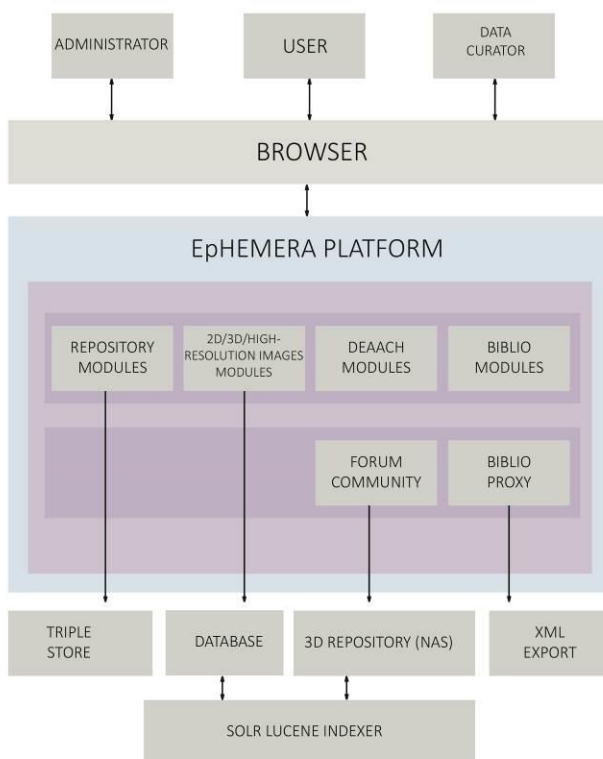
ADMINISTRATOR

USER

DATA CURATOR

BROWSER

EpHEMERA PLATFORM

REPOSITORY MODULES

2D/3D/HIGH-RESOLUTION IMAGES MODULES

DEAACH MODULES

BIBLIO MODULES

FORUM COMMUNITY

BIBLIO PROXY

TRIPLE STORE

DATABASE

3D REPOSITORY (NAS)

XML EXPORT

SOLR LUCENE INDEXER